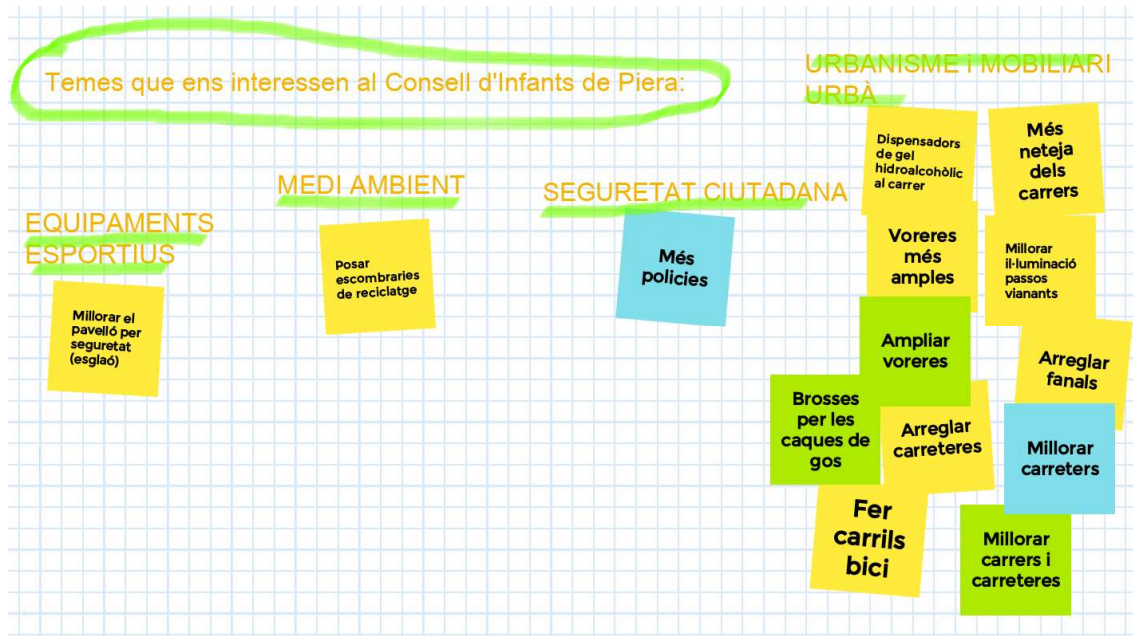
Temes que ens interessen al Consell d'Infants de Piera:

EQUIPAMENTS ESPORTIUS

Millorar el pavelló per seguretat (esglaó)

MEDI AMBIENT

Posar escombraries de reciclatge

SEGURETAT CIUTADANA

Més policies

URBANISME i MOBILIARI URBÀ

Dispensadors de gel hidroalcohòlic al carrer

Més neteja dels carrers

Voreres més amples

Millorar il·luminació passos vianants

Ampliar voreres

Arreglar fanals

Brosses per les caques de gos

Arreglar carreteres

Millorar carreters

Fer carrils bici

Millorar carrers i carreteres